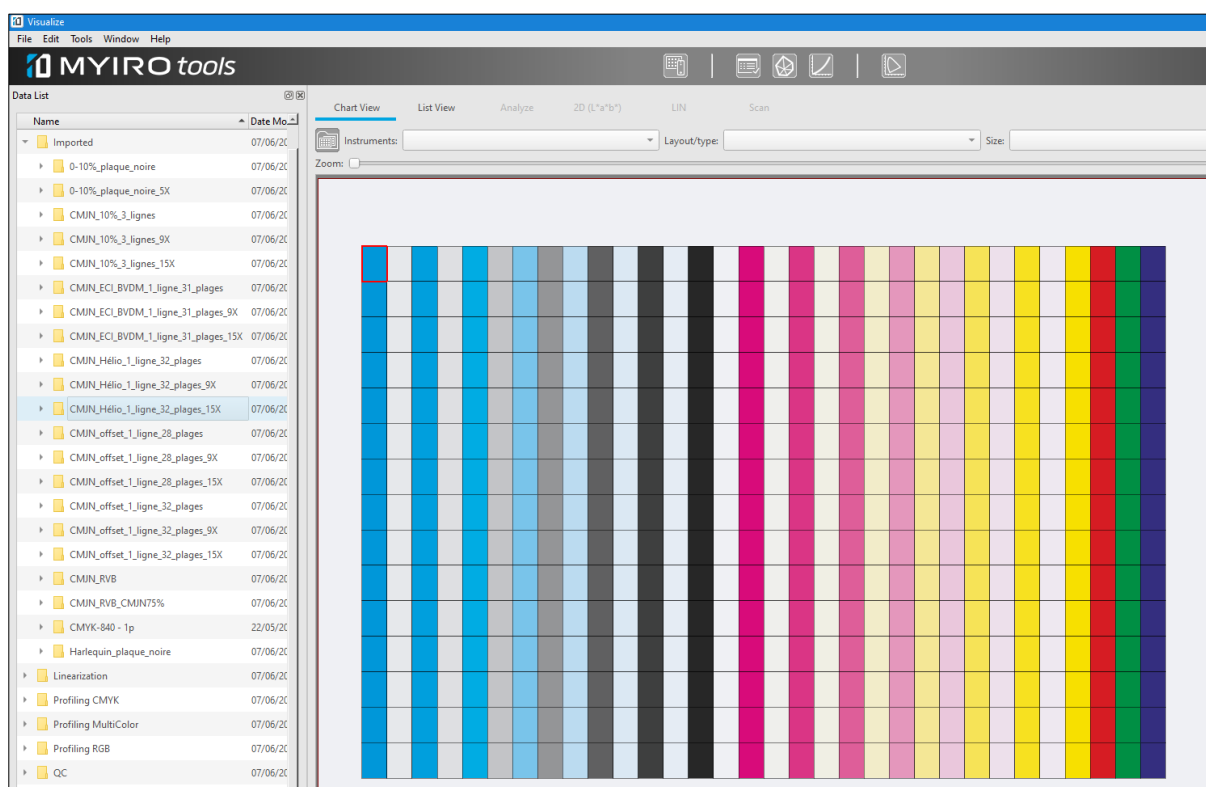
Visualize
File Edit Tools Window Help
MYIRO tools

Data List
| Name | Date Mo |
|---|---|
| Imported | 07/06/20 |
| 0-10%_plaque_noire | 07/06/20 |
| 0-10%_plaque_noire_5X | 07/06/20 |
| CMJN_10%_3_lignes | 07/06/20 |
| CMJN_10%_3_lignes_9X | 07/06/20 |
| CMJN_10%_3_lignes_15X | 07/06/20 |
| CMJN_ECI_BVDM_1_ligne_31_plages | 07/06/20 |
| CMJN_ECI_BVDM_1_ligne_31_plages_9X | 07/06/20 |
| CMJN_ECI_BVDM_1_ligne_31_plages_15X | 07/06/20 |
| CMJN_Hélio_1_ligne_32_plages | 07/06/20 |
| CMJN_Hélio_1_ligne_32_plages_9X | 07/06/20 |
| CMJN_Hélio_1_ligne_32_plages_15X | 07/06/20 |
| CMJN_offset_1_ligne_28_plages | 07/06/20 |
| CMJN_offset_1_ligne_28_plages_9X | 07/06/20 |
| CMJN_offset_1_ligne_28_plages_15X | 07/06/20 |
| CMJN_offset_1_ligne_32_plages | 07/06/20 |
| CMJN_offset_1_ligne_32_plages_9X | 07/06/20 |
| CMJN_offset_1_ligne_32_plages_15X | 07/06/20 |
| CMJN_RVB | 07/06/20 |
| CMJN_RVB_CMJN75% | 07/06/20 |
| CMYK-840 - 1p | 22/05/20 |
| Harlequin_plaque_noire | 07/06/20 |
| Linearization | 07/06/20 |
| Profiling CMYK | 07/06/20 |
| Profiling MultiColor | 07/06/20 |
| Profiling RGB | 07/06/20 |
| QC | 07/06/20 |

Chart View List View Analyze 2D (L*a*b*) LIN Scan
Instruments: Layout/type: Size:
Zoom: